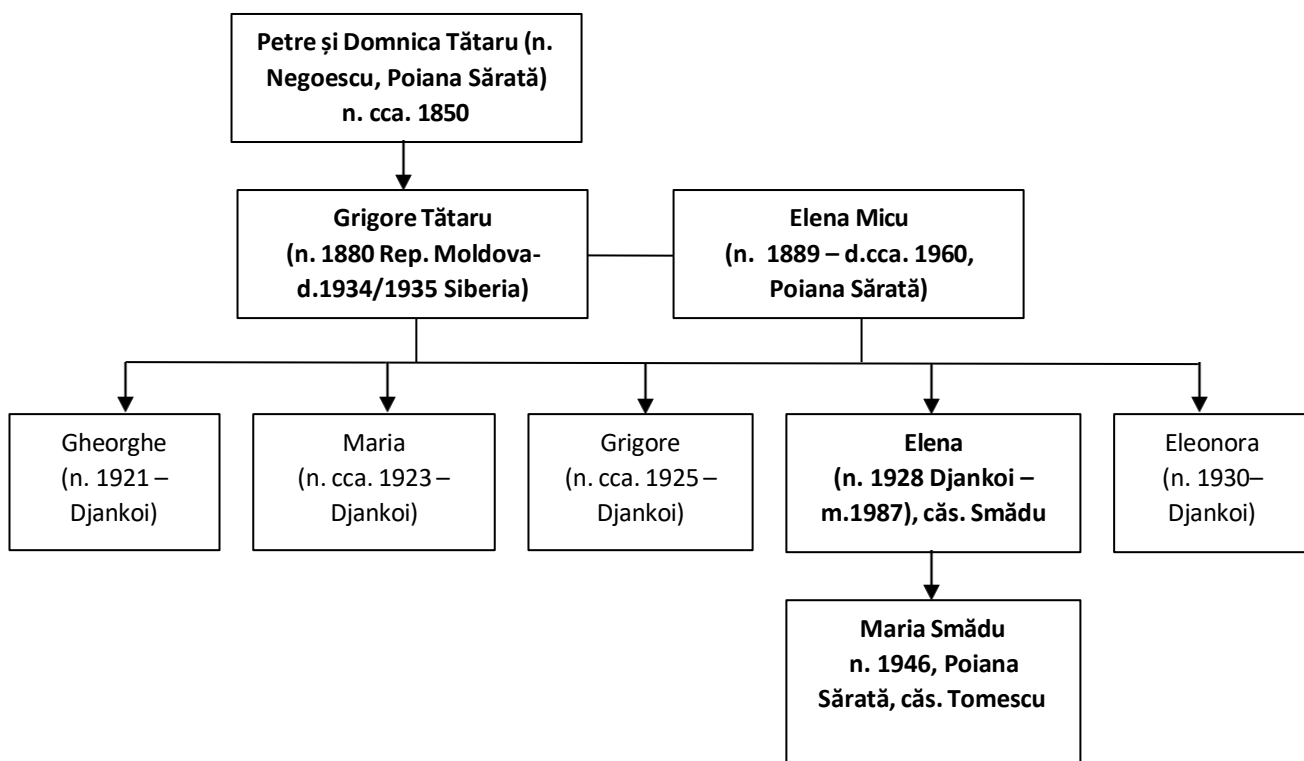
Petre și Domnica Tătaru (n. Negoescu, Poiana Sărată) n. cca. 1850

Grigore Tătaru (n. 1880 Rep. Moldova- d.1934/1935 Siberia)

Elena Micu (n. 1889 – d.cca. 1960, Poiana Sărată)

Gheorghe (n. 1921 – Djankoi)

Maria (n. cca. 1923 – Djankoi)

Grigore (n. cca. 1925 – Djankoi)

Elena (n. 1928 Djankoi – m.1987), căs. Smădu

Eleonora (n. 1930– Djankoi)

Maria Smădu n. 1946, Poiana Sărată, căs. Tomescu